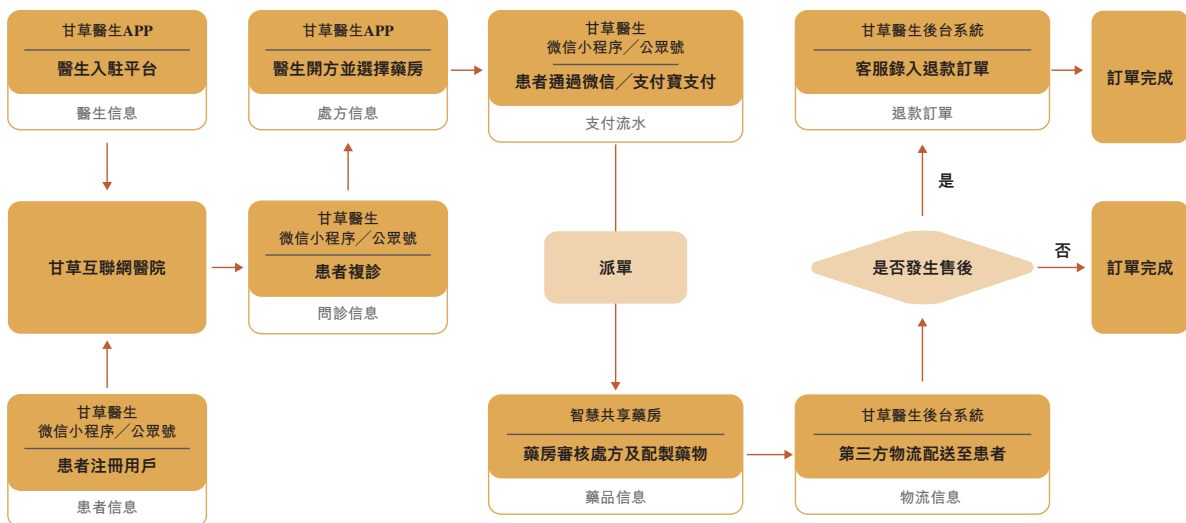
甘草醫生APP
醫生入駐平台
醫生信息

甘草醫生APP
醫生開方並選擇藥房
處方信息

甘草醫生
微信小程序／公眾號
患者通過微信／支付寶支付
支付流水

甘草醫生後台系統
客服錄入退款訂單
退款訂單

訂單完成

甘草互聯網醫院

甘草醫生
微信小程序／公眾號
患者複診
問診信息

派單

是

是否發生售後

否

訂單完成

甘草醫生
微信小程序／公眾號
患者注冊用戶
患者信息

智慧共享藥房
藥房審核處方及配製藥物
藥品信息

甘草醫生後台系統
第三方物流配送至患者
物流信息